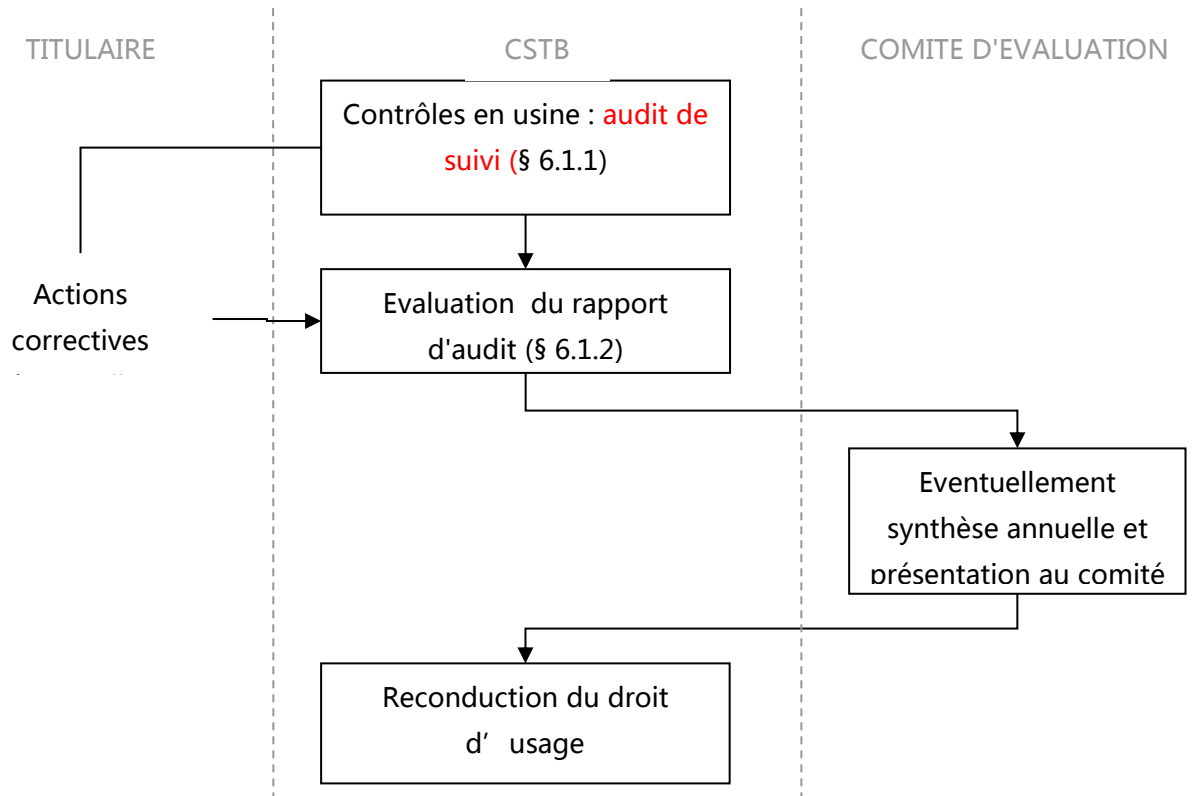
TITULAIRE

CSTB

COMITE D'EVALUATION

Contrôles en usine : audit de suivi (§ 6.1.1)

Actions correctives

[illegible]

Evaluation du rapport d'audit (§ 6.1.2)

Eventuellement synthèse annuelle et présentation au comité

Reconduction du droit d’ usage